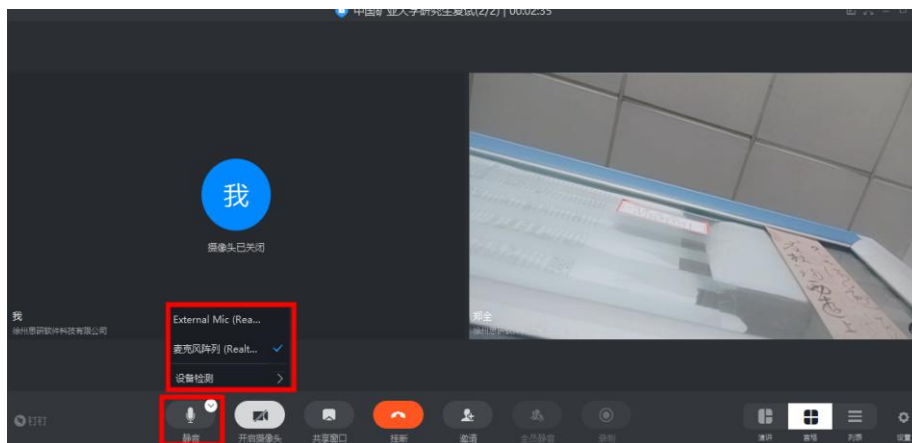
中国农业大学研究生复试(2/2) | 00:02:35

我

摄像头已关闭

我
徐州思研软件科技有限公司

External Mic (Rea...

麦克风阵列 (Realt...

设备检测

郑金

钉钉

静音

开启摄像头

共享窗口

挂断

邀请

全员静音

录制

演讲

宫格

列表

设置